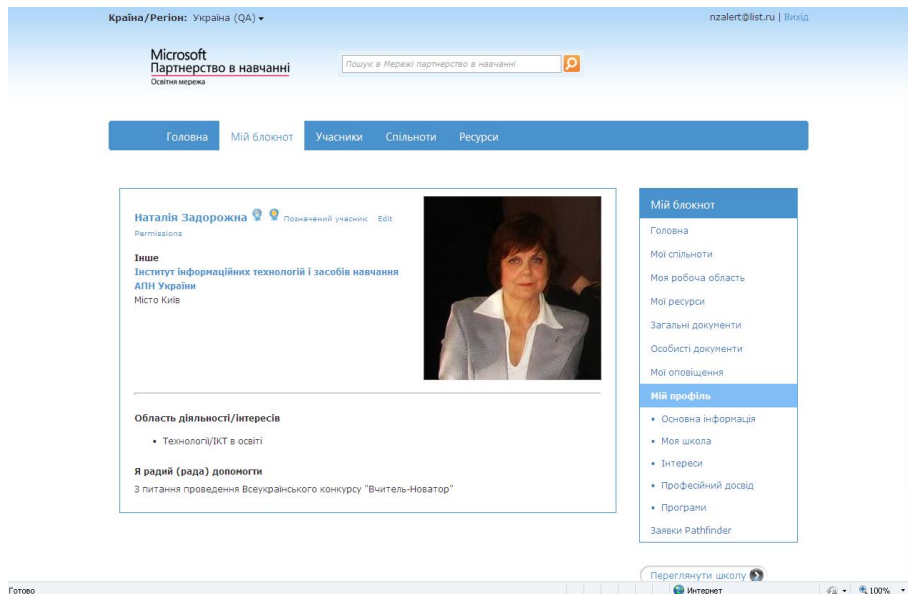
Країна/Регіон: Україна (QA) ▾

nzalert@list.ru | Вихід

Microsoft
Партнерство в навчанні
Освітня мережа

Пошук в Мережі партнерство в навчанні

Головна | Мій блокнот | Учасники | Спільноти | Ресурси

Наталія Задорожна Позначений учасник Edit Permissions

Інше
Інститут інформаційних технологій і засобів навчання АПН України
Місто Київ

Область діяльності/інтересів

• Технології/ІКТ в освіті

Я радий (рада) допомогти
З питання проведення Всеукраїнського конкурсу "Вчитель-Новатор"

Мій блокнот
Головна
Мої спільноти
Моя робоча область
Мої ресурси
Загальні документи
Особисті документи
Мої оповіщення
Мій профіль
• Основна інформація
• Моя школа
• Інтереси
• Професійний досвід
• Програми
Заявки Pathfinder

Переглянути школу

Готово

Интернет

100%